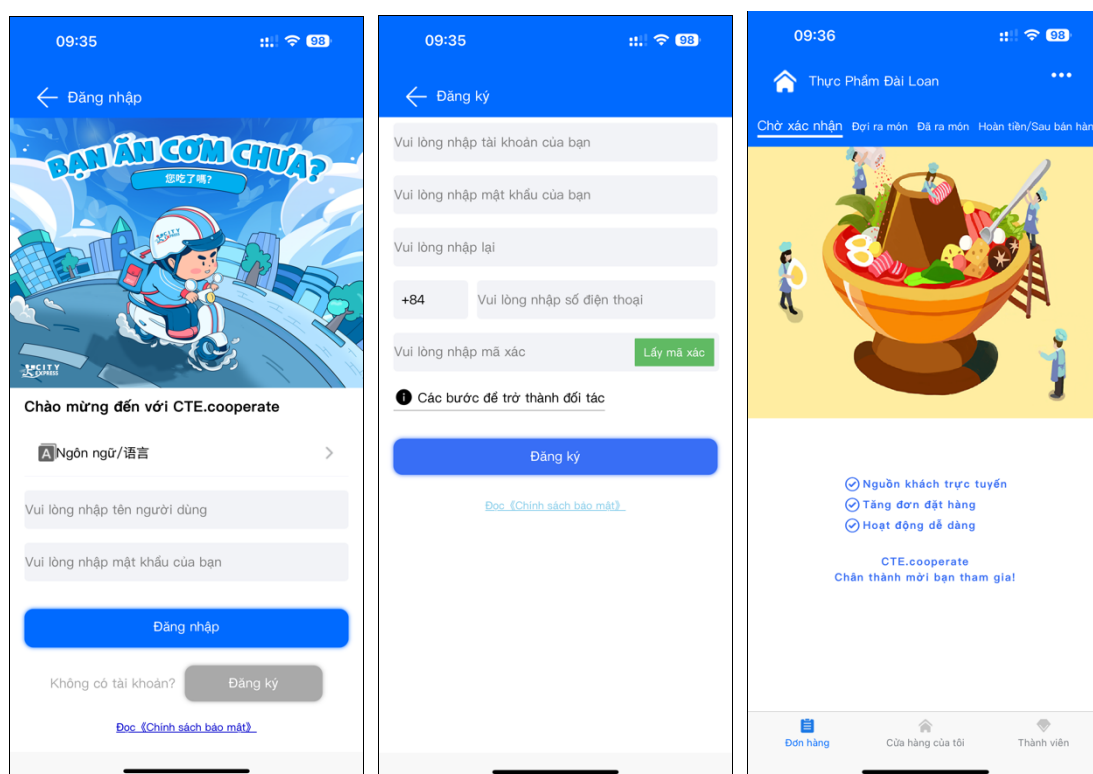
09:35
98
Đăng nhập
BẠN ĂN CƠM CHƯA?
您吃了嗎?
CITY EXPRESS
CITY EXPRESS
Chào mừng đến với CTE.cooperate
A Ngôn ngữ/语言
Vui lòng nhập tên người dùng
Vui lòng nhập mật khẩu của bạn
Đăng nhập
Không có tài khoản?
Đăng ký
Đọc《Chính sách bảo mật》

09:35
98
Đăng ký
Vui lòng nhập tài khoản của bạn
Vui lòng nhập mật khẩu của bạn
Vui lòng nhập lại
+84
Vui lòng nhập số điện thoại
Vui lòng nhập mã xác
Lấy mã xác
Các bước để trở thành đối tác
Đăng ký
Đọc《Chính sách bảo mật》

09:36
98
Thực Phẩm Đài Loan
Chờ xác nhận
Đợi ra món
Đã ra món
Hoàn tiền/Sau bán hàn
Nguồn khách trực tuyến
Tăng đơn đặt hàng
Hoạt động dễ dàng
CTE.cooperate
Chân thành mời bạn tham gia!
Đơn hàng
Cửa hàng của tôi
Thành viên